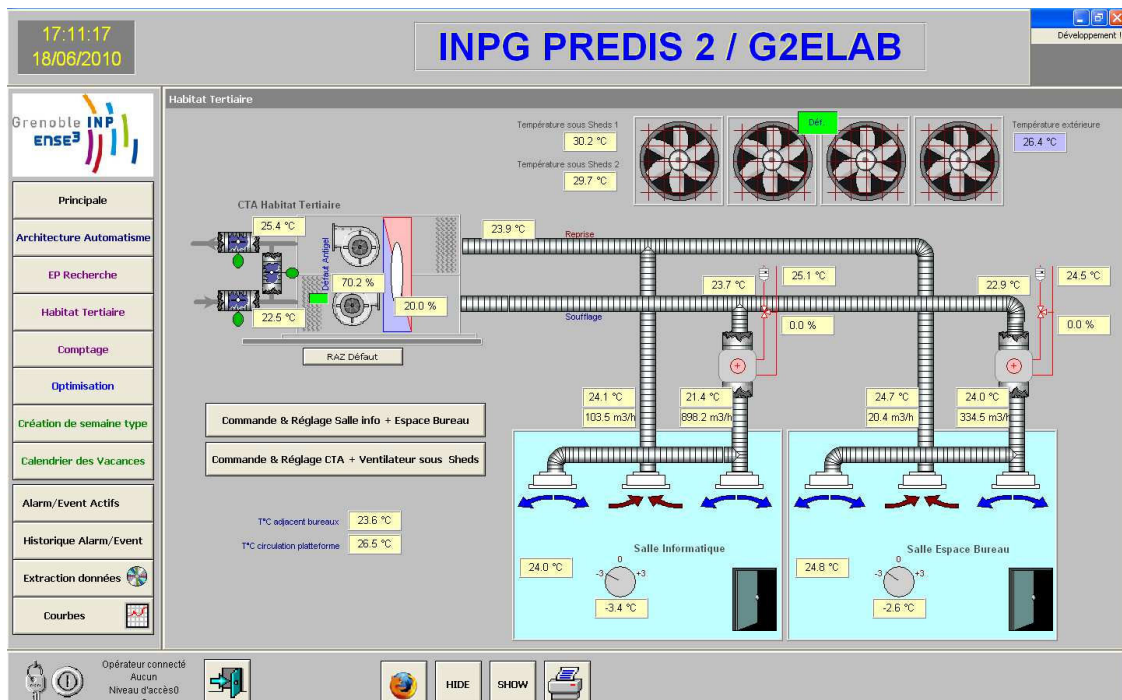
17:11:17
18/06/2010

INPG PREDIS 2 / G2ELAB

Développement I

Grenoble INP
ense³

Principale
Architecture Automatisme
EP Recherche
Habitat Tertiaire
Comptage
Optimisation
Création de semaine type
Calendrier des Vacances
Alarm/Event Actifs
Historique Alarm/Event
Extraction données
Courbes

Habitat Tertiaire

Température sous Sheds 1
30.2 °C
Température sous Sheds 2
29.7 °C

Déf.

Température extérieure
26.4 °C

CTA Habitat Tertiaire
25.4 °C
Défaut Antigel
70.2 %
20.0 %
22.5 °C
RAZ Défaut

23.9 °C
Reprise
Soufflage

23.7 °C
25.1 °C
0.0 %
22.9 °C
24.5 °C
0.0 %

24.1 °C
103.5 m3/h
21.4 °C
898.2 m3/h
24.7 °C
20.4 m3/h
24.0 °C
334.5 m3/h

Commande & Réglage Salle info + Espace Bureau
Commande & Réglage CTA + Ventilateur sous Sheds

T°C adjacent bureaux 23.6 °C
T°C circulation platteforme 26.5 °C

Salle Informatique
24.0 °C
0
-3 +3
-3.4 °C

Salle Espace Bureau
24.8 °C
0
-3 +3
-2.6 °C

Opérateur connecté
Aucun
Niveau d'accès0

HIDE
SHOW